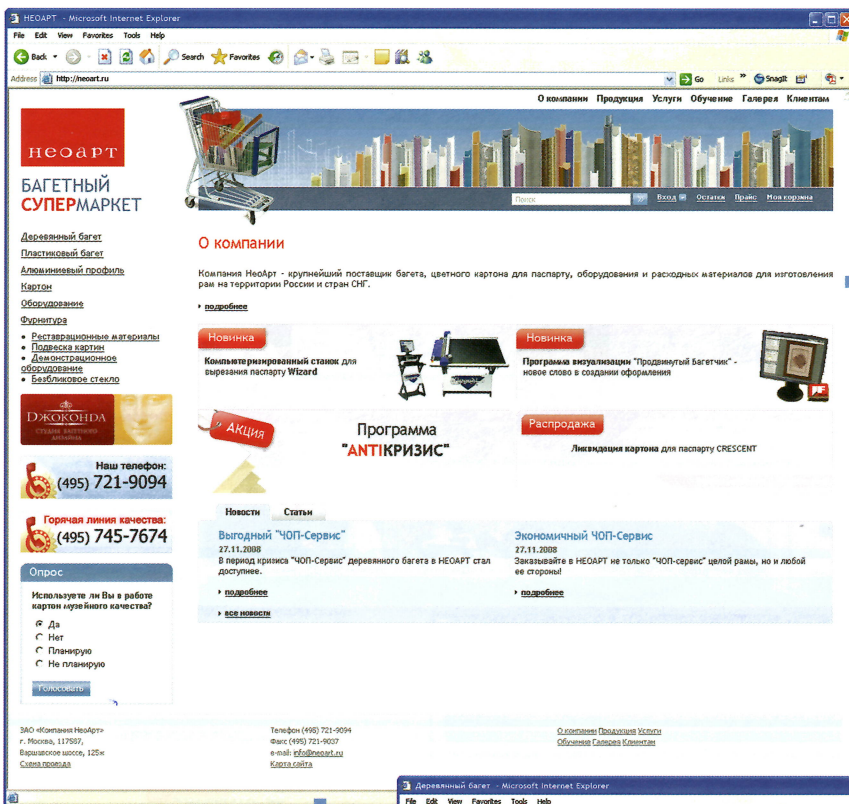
НЕОАРТ - Microsoft Internet Explorer

File Edit View Favorites Tools Help

Back Search Favorites

Address http://neoart.ru Go Links SnagIt

О компании Продукция Услуги Обучение Галерея Клиентам

НЕОАРТ

БАГЕТНЫЙ СУПЕРМАРКЕТ

Поиск Вход Остатки Прайс Моя корзина

Деревянный багет
Пластиковый багет
Алюминиевый профиль
Картон
Оборудование
Фурнитура
• Реставрационные материалы
• Подвеска картин
• Демонстрационное оборудование
• Безбликовое стекло

ДЖОКОНДА

Наш телефон:
(495) 721-9094

Горячая линия качества:
(495) 745-7674

Опрос

Используете ли Вы в работе картон музейного качества?
Да
Нет
Планирую
Не планирую

Голосовать

О компании

Компания НеоАрт - крупнейший поставщик багета, цветного картона для паспарту, оборудования и расходных материалов для изготовления рам на территории России и стран СНГ.

подробнее

Новинка
Компьютеризированный станок для вырезания паспарту Wizard

Новинка
Программа визуализации "Продвинутый Багетчик" - новое слово в создании оформления

Акция
Программа "ANTIКРИЗИС"

Распродажа
Ликвидация картона для паспарту CRESCENT

Новости Статьи

Выгодный "ЧОП-Сервис"
27.11.2008
В период кризиса "ЧОП-Сервис" деревянного багета в НЕОАРТ стал доступнее.
подробнее

Экономичный ЧОП-Сервис
27.11.2008
Заказывайте в НЕОАРТ не только "ЧОП-сервис" целой рамы, но и любой ее стороны!
подробнее

все новости

ЗАО «Компания НеоАрт»
г. Москва, 117587,
Варшавское шоссе, 125ж
Схема проезда

Телефон (495) 721-9094
Факс (495) 721-9037
e-mail: info@neoart.ru
Карта сайта

О компании Продукция Услуги
Обучение Галерея Клиентам

Деревянный багет - Microsoft Internet Explorer
File Edit View Favorites Tools Help